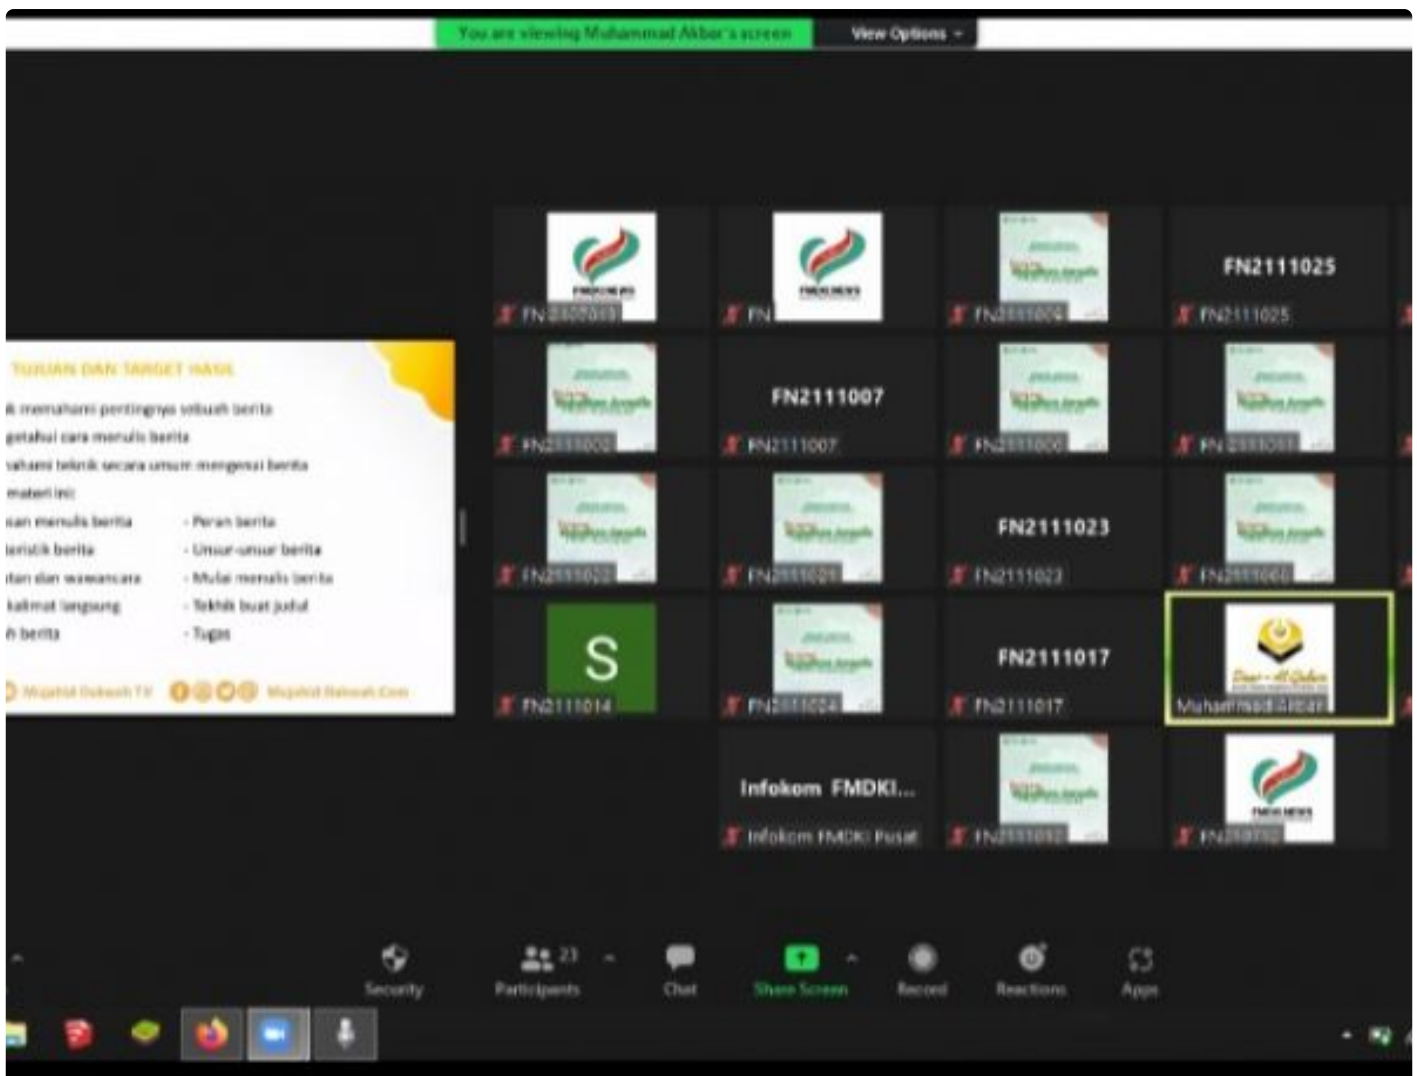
You are viewing Muhammad Akbar's screen   View Options

TUJUAN DAN TARGET HASIL

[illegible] memahami pentingnya sebuah berita
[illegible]getahui cara menulis berita
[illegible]ahami teknik secara umum mengenai berita

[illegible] materi ini:
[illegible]san menulis berita - Peran berita
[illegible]eristik berita - Unsur-unsur berita
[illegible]itan dan wawancara - Mulai menulis berita
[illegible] kalimat langsung - Tekhik buat judul
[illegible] berita - Tugas

Mujahid Dakwah TV   Mujahid Dakwah.Com

FN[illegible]
FN
FN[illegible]
FN2111025
FN2111025
FN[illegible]
FN2111007
FN2111007
FN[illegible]
FN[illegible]
FN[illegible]
FN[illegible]
FN2111023
FN2111023
FN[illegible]
S
FN2111014
FN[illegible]
FN2111017
FN2111017
Muhammad Akbar
Infokom FMDKI...
Infokom FMDKI Pusat
FN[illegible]
FN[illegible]

Security   Participants 23   Chat   Share Screen   Record   Reactions   Apps